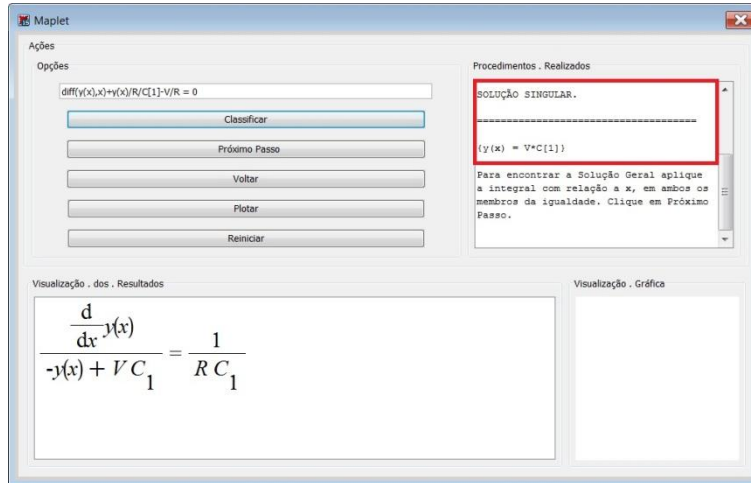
Maplet

Ações

Opções

diff(y(x),x)+y(x)/R/C[1]-V/R = 0

Classificar

Próximo Passo

Voltar

Plotar

Reiniciar

Procedimentos . Realizados

SOLUÇÃO SINGULAR.

====================================

{y(x) = V*C[1]}

Para encontrar a Solução Geral aplique a integral com relação a x, em ambos os membros da igualdade. Clique em Próximo Passo.

Visualização . dos . Resultados

$\frac{\frac{d}{dx}y(x)}{-y(x)+VC_1} = \frac{1}{RC_1}$

Visualização . Gráfica